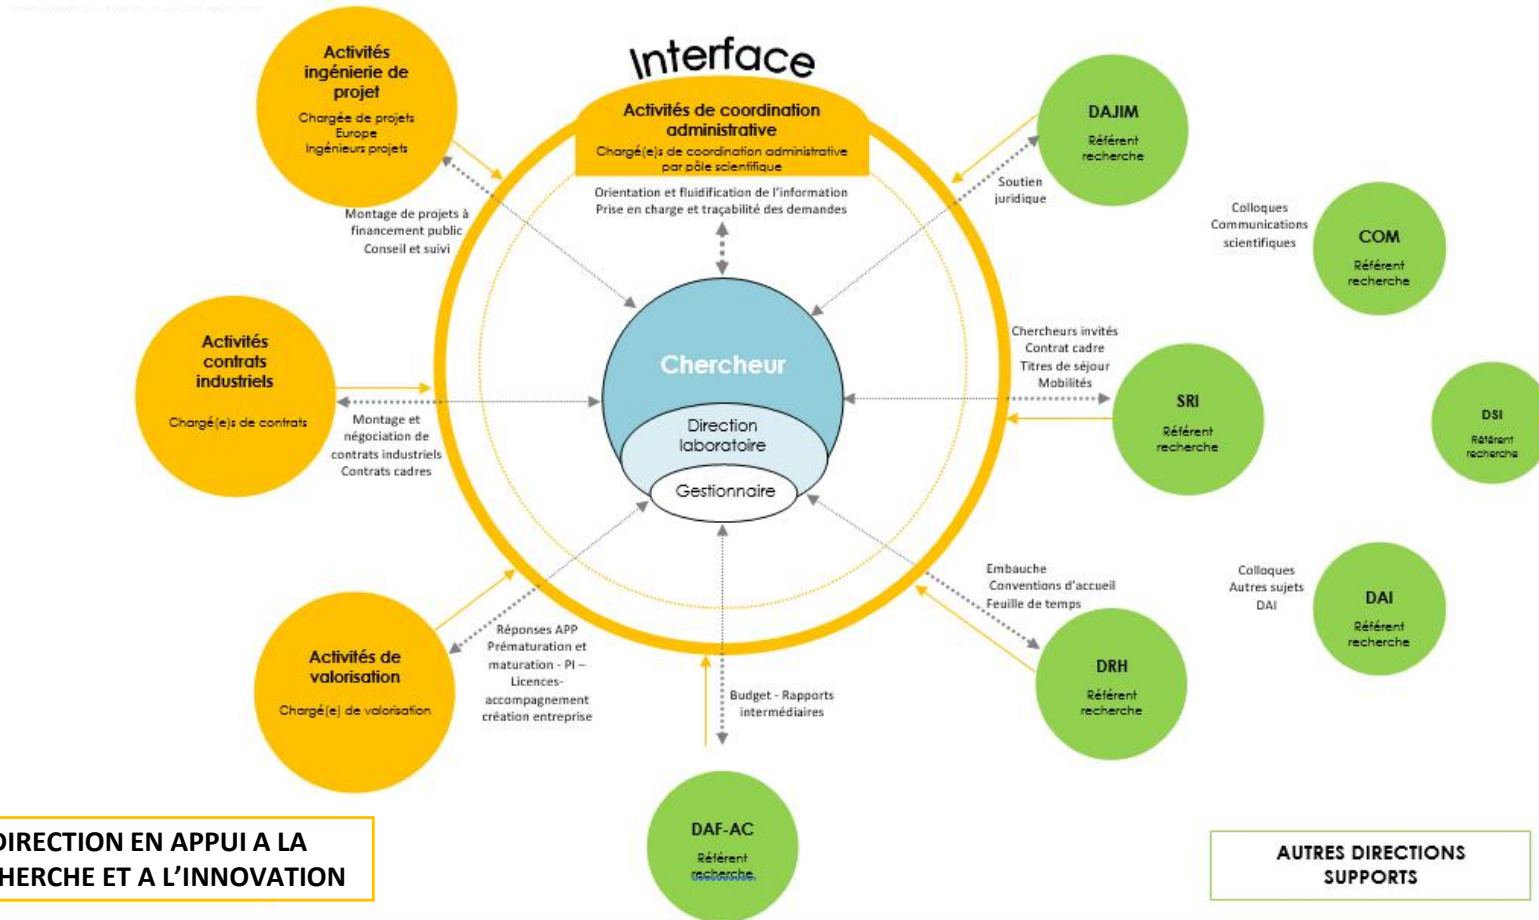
Interface

Activités ingénierie de projet
Chargée de projets Europe
Ingénieurs projets

Activités de coordination administrative
Chargé(e)s de coordination administrative par pôle scientifique

Orientation et fluidification de l'information
Prise en charge et traçabilité des demandes

DAJIM
Référent recherche

Soutien juridique

Colloques
Communications scientifiques

COM
Référent recherche

Montage de projets à financement public
Conseil et suivi

Activités contrats industriels
Chargé(e)s de contrats

Chercheur

Direction laboratoire

Gestionnaire

Montage et négociation de contrats industriels
Contrats cadres

Chercheurs invités
Contrat cadre
Titres de séjour
Mobilités

SRI
Référent recherche

DSI
Référent recherche

Embauche
Conventions d'accueil
Feuille de temps

Colloques
Autres sujets DAI

DAI
Référent recherche

Réponses APP
Prématuration et maturation - PI – Licences-accompagnement création entreprise

Activités de valorisation
Chargé(e) de valorisation

Budget - Rapports intermédiaires

DRH
Référent recherche

DAF-AC
Référent recherche

DIRECTION EN APPUI A LA
HERCHE ET A L'INNOVATION

AUTRES DIRECTIONS SUPPORTS